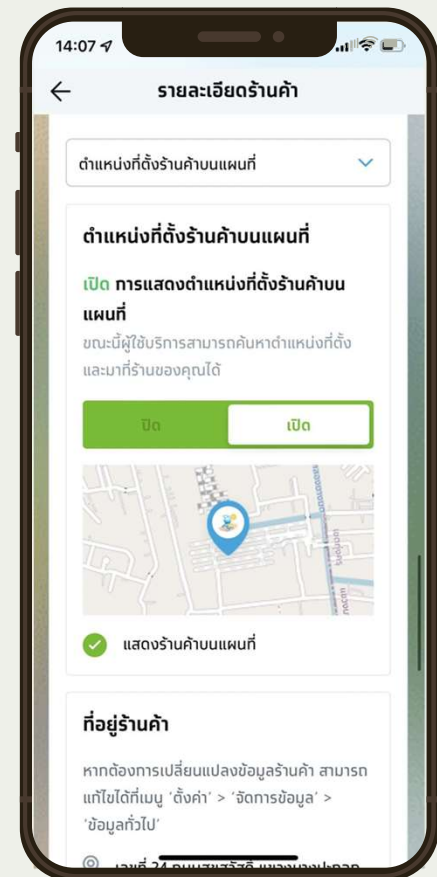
14:07

รายละเอียดร้านค้า

ตำแหน่งที่ตั้งร้านค้าบนแผนที่

ตำแหน่งที่ตั้งร้านค้าบนแผนที่

เปิด การแสดงตำแหน่งที่ตั้งร้านค้าบนแผนที่

ขณะนี้ผู้ใช้บริการสามารถค้นหาตำแหน่งที่ตั้งและมาที่ร้านของคุณได้

ปิด
เปิด

แสดงร้านค้าบนแผนที่

ที่อยู่ร้านค้า

หากต้องการเปลี่ยนแปลงข้อมูลร้านค้า สามารถแก้ไขได้ที่เมนู 'ตั้งค่า' > 'จัดการข้อมูล' > 'ข้อมูลทั่วไป'

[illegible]